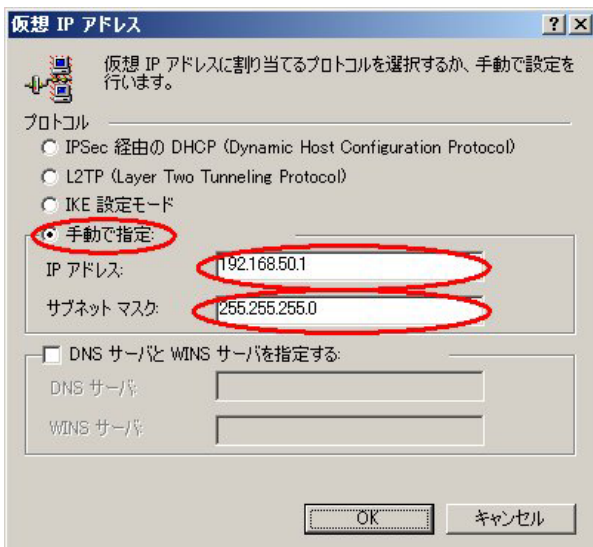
仮想 IP アドレス ? X

仮想 IP アドレスに割り当てるプロトコルを選択するか、手動で設定を行います。

プロトコル

IPSec 経由の DHCP (Dynamic Host Configuration Protocol)

L2TP (Layer Two Tunneling Protocol)

IKE 設定モード

手動で指定:

IP アドレス: 192.168.50.1

サブネット マスク: 255.255.255.0

DNS サーバと WINS サーバを指定する:

DNS サーバ:

WINS サーバ:

OK キャンセル